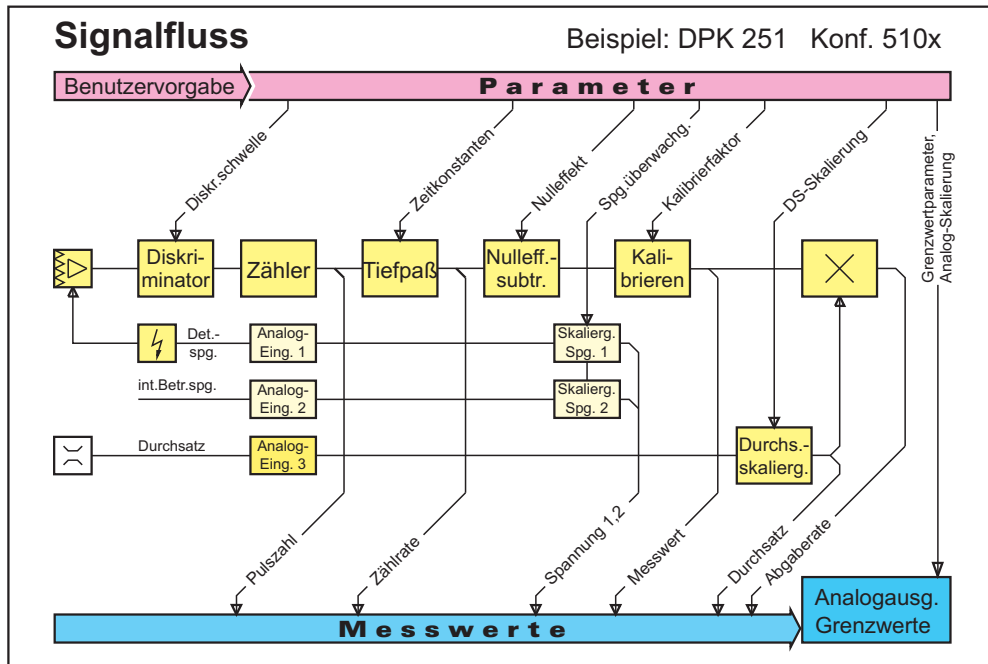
Signalfluss

Beispiel: DPK 251 Konf. 510x

Benutzervorgabe

Parameter

Diskr.schwelle

Zeitkonstanten

Nulleffekt

Spg.überwachg.

Kalibrierfaktor

DS-Skalierung

Grenzwertparameter, Analog-Skalierung

Diskriminator

Zähler

Tiefpaß

Nulleff.-subtr.

Kalibrieren

Det.-spg.

Analog-Eing. 1

Skalierg. Spg. 1

int.Betr.spg.

Analog-Eing. 2

Skalierg. Spg. 2

Durchsatz

Analog-Eing. 3

Durchs.-skalierg.

Pulszahl

Zählrate

Spannung 1,2

Messwert

Durchsatz

Abgaberate

Messwerte

Analogausg. Grenzwerte